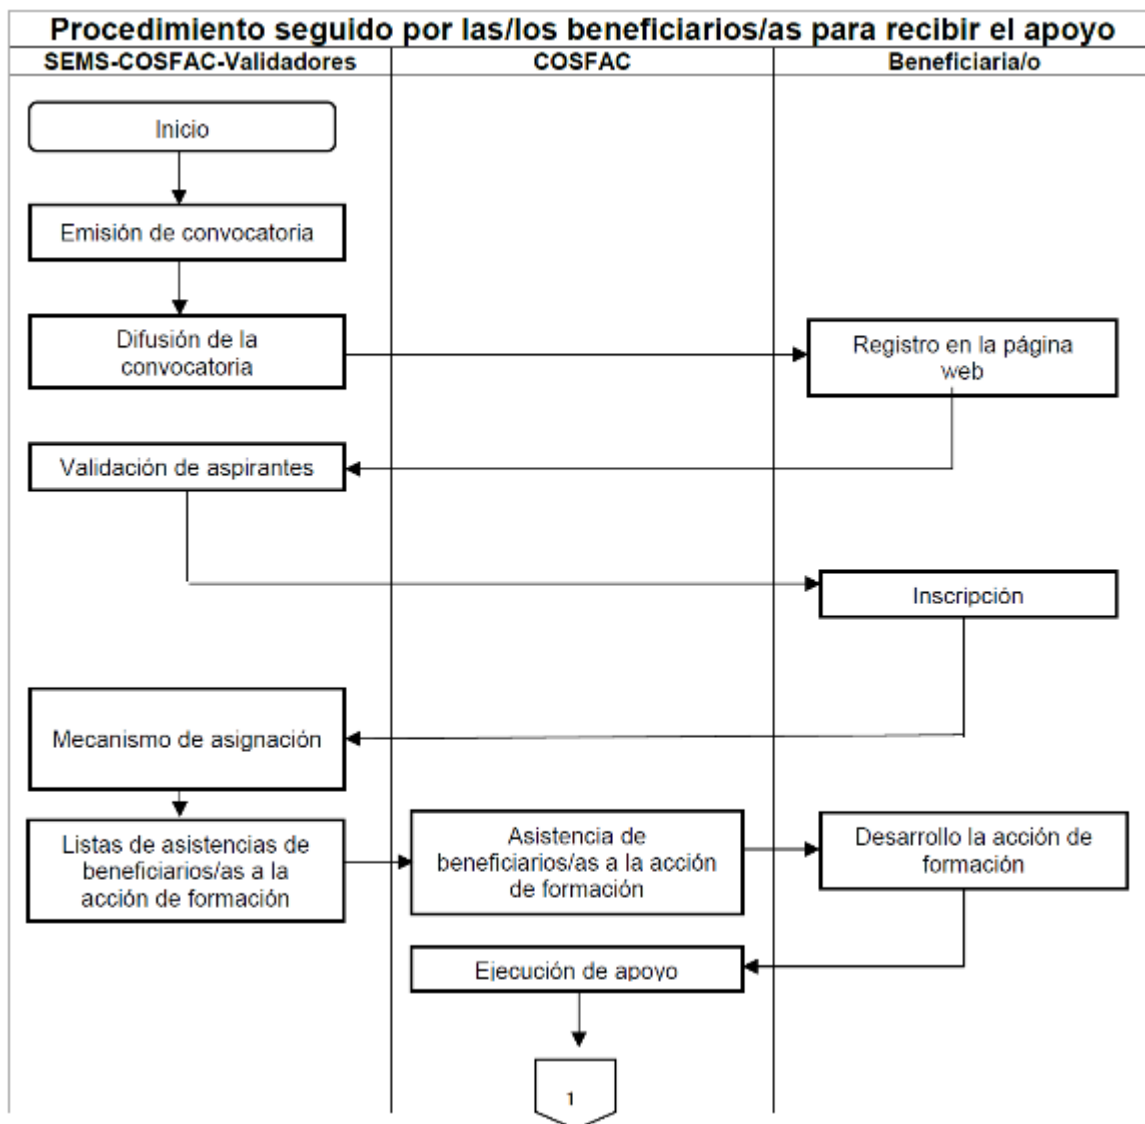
Procedimiento seguido por las/los beneficiarios/as para recibir el apoyo

SEMS-COSFAC-Validadores

COSFAC

Beneficiaria/o

Inicio

Emisión de convocatoria

Difusión de la convocatoria

Registro en la página web

Validación de aspirantes

Inscripción

Mecanismo de asignación

Listas de asistencias de beneficiarios/as a la acción de formación

Asistencia de beneficiarios/as a la acción de formación

Desarrollo la acción de formación

Ejecución de apoyo

1